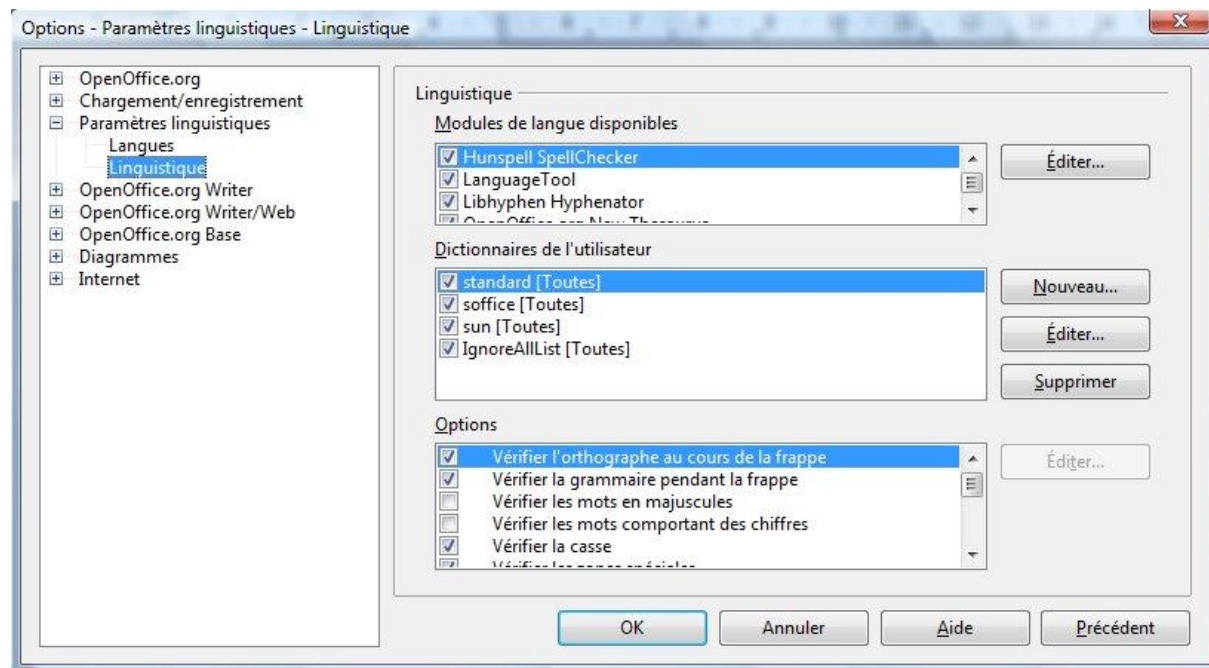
Options - Paramètres linguistiques - Linguistique

OpenOffice.org
Chargement/enregistrement
Paramètres linguistiques
Langues
Linguistique
OpenOffice.org Writer
OpenOffice.org Writer/Web
OpenOffice.org Base
Diagrammes
Internet

Linguistique

Modules de langue disponibles

Hunspell SpellChecker
LanguageTool
Libhyphen Hyphenator
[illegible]

Éditer...

Dictionnaires de l'utilisateur

standard [Toutes]
soffice [Toutes]
sun [Toutes]
IgnoreAllList [Toutes]

Nouveau...
Éditer...
Supprimer

Options

Vérifier l'orthographe au cours de la frappe
Vérifier la grammaire pendant la frappe
Vérifier les mots en majuscules
Vérifier les mots comportant des chiffres
Vérifier la casse
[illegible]

Éditer...

OK
Annuler
Aide
Précédent